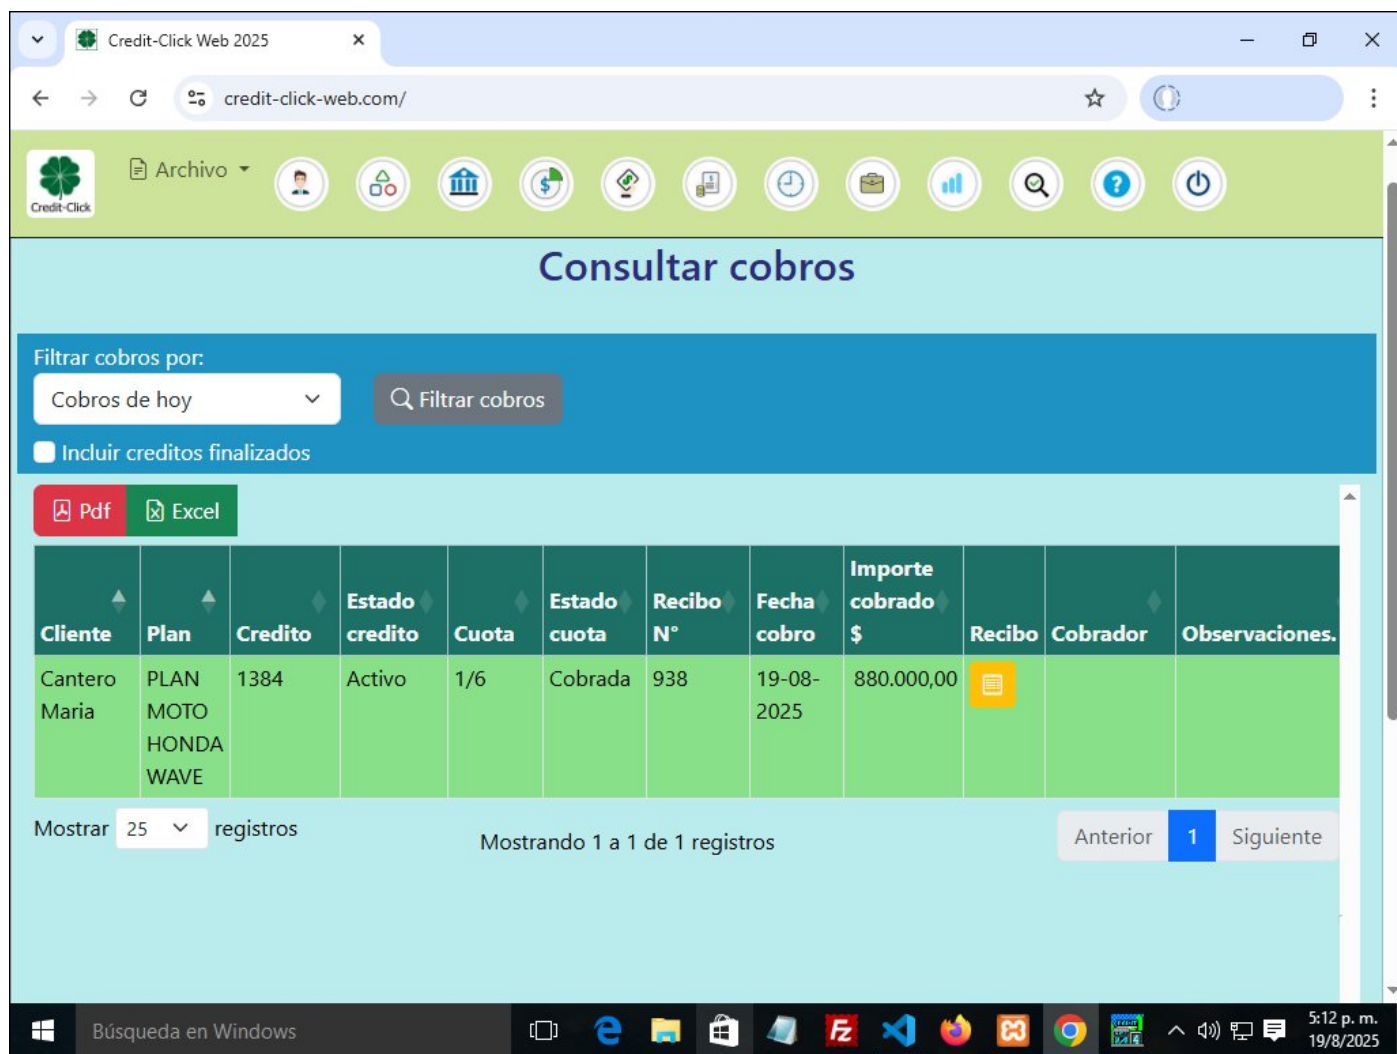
Credit-Click Web 2025

credit-click-web.com/

Credit-Click

Archivo

Consultar cobros

Filtrar cobros por:

Cobros de hoy

Filtrar cobros

Incluir creditos finalizados

Pdf

Excel

| Cliente | Plan | Credito | Estado credito | Cuota | Estado cuota | Recibo N° | Fecha cobro | Importe cobrado $ | Recibo | Cobrador | Observaciones. |
|---|---|---|---|---|---|---|---|---|---|---|---|
| Cantero Maria | PLAN MOTO HONDA WAVE | 1384 | Activo | 1/6 | Cobrada | 938 | 19-08-2025 | 880.000,00 | | | |

Mostrar 25 registros

Mostrando 1 a 1 de 1 registros

Anterior 1 Siguiente

Búsqueda en Windows

5:12 p. m.
19/8/2025